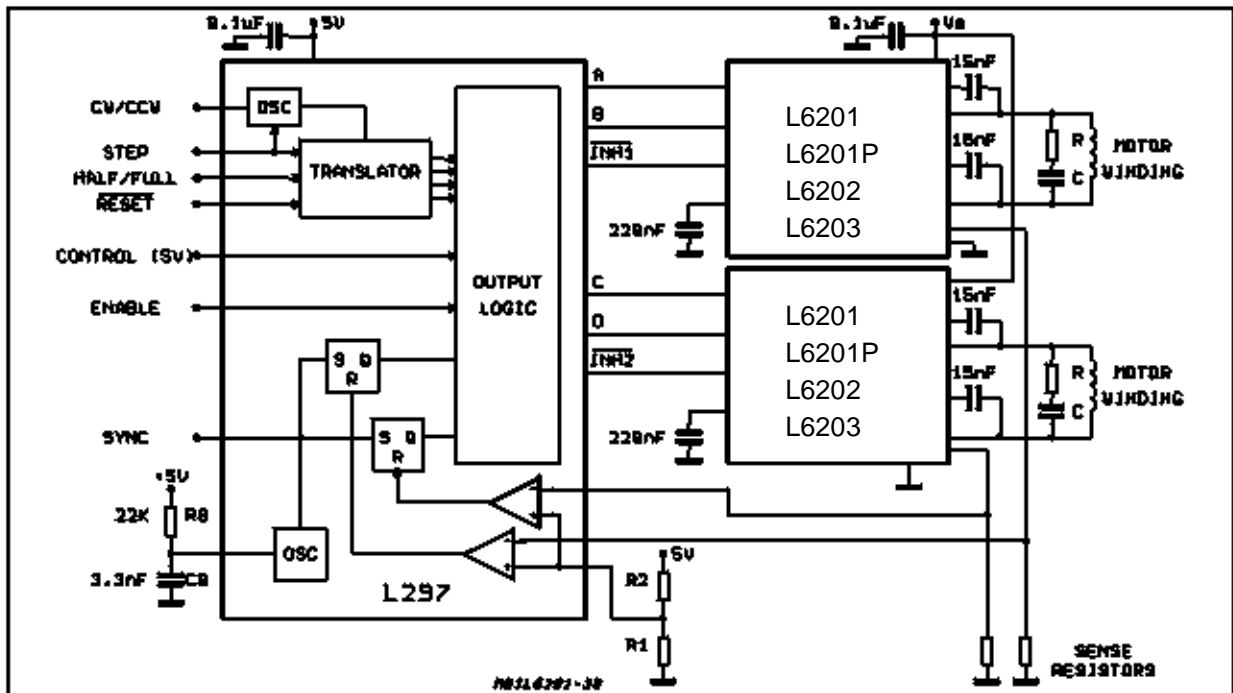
0.1uF
5V
0.1uF
Vs
CW/CCW
OSC
STEP
TRANSLATOR
HALF/FULL
$\overline{RESET}$
CONTROL (5V)
ENABLE
OUTPUT LOGIC
A
B
$\overline{INH1}$
C
D
$\overline{INH2}$
L6201
L6201P
L6202
L6203
15nF
15nF
R
C
MOTOR WINDING
220nF
L6201
L6201P
L6202
L6203
15nF
15nF
R
C
MOTOR WINDING
220nF
S Q
R
SYNC
S Q
R
+5V
22K
R8
OSC
3.3nF
C8
L297
5V
R2
R1
SENSE RESISTORS
D95IN201-38